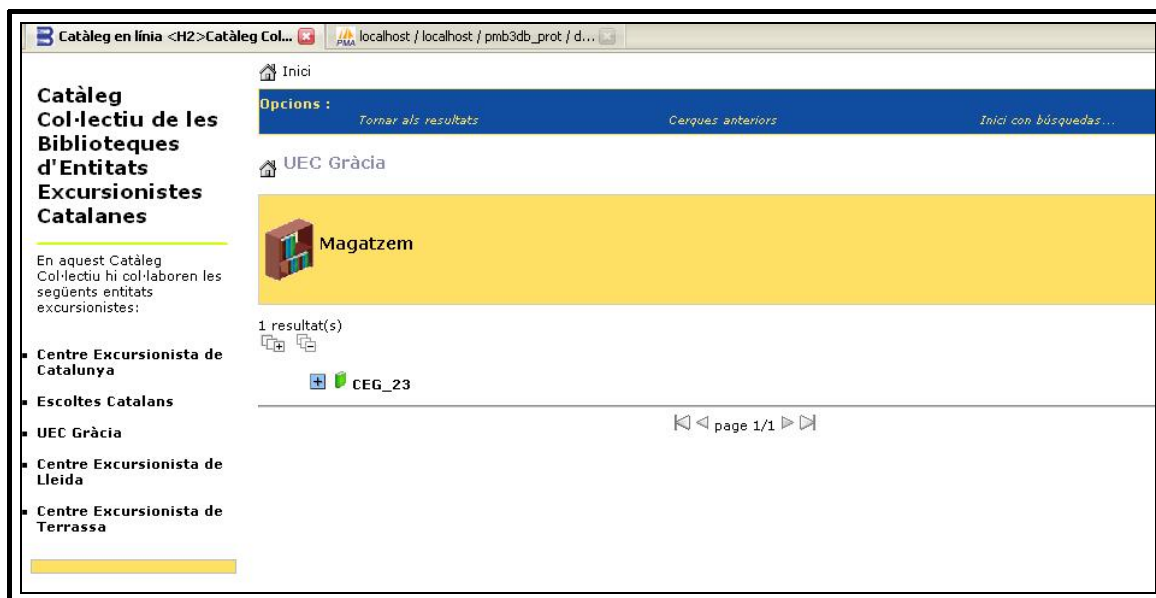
Catàleg en línia <H2>Catàleg Col...
localhost / localhost / pmb3db_prot / d...

Catàleg Col·lectiu de les Biblioteques d'Entitats Excursionistes Catalanes

En aquest Catàleg Col·lectiu hi col·laboren les següents entitats excursionistes:

Centre Excursionista de Catalunya

Escoltes Catalans

UEC Gràcia

Centre Excursionista de Lleida

Centre Excursionista de Terrassa

Inici

Opcions :
Tornar als resultats
Cerques anteriors
Inici con búsquedas...

UEC Gràcia

Magatzem

1 resultat(s)

CEG_23

page 1/1